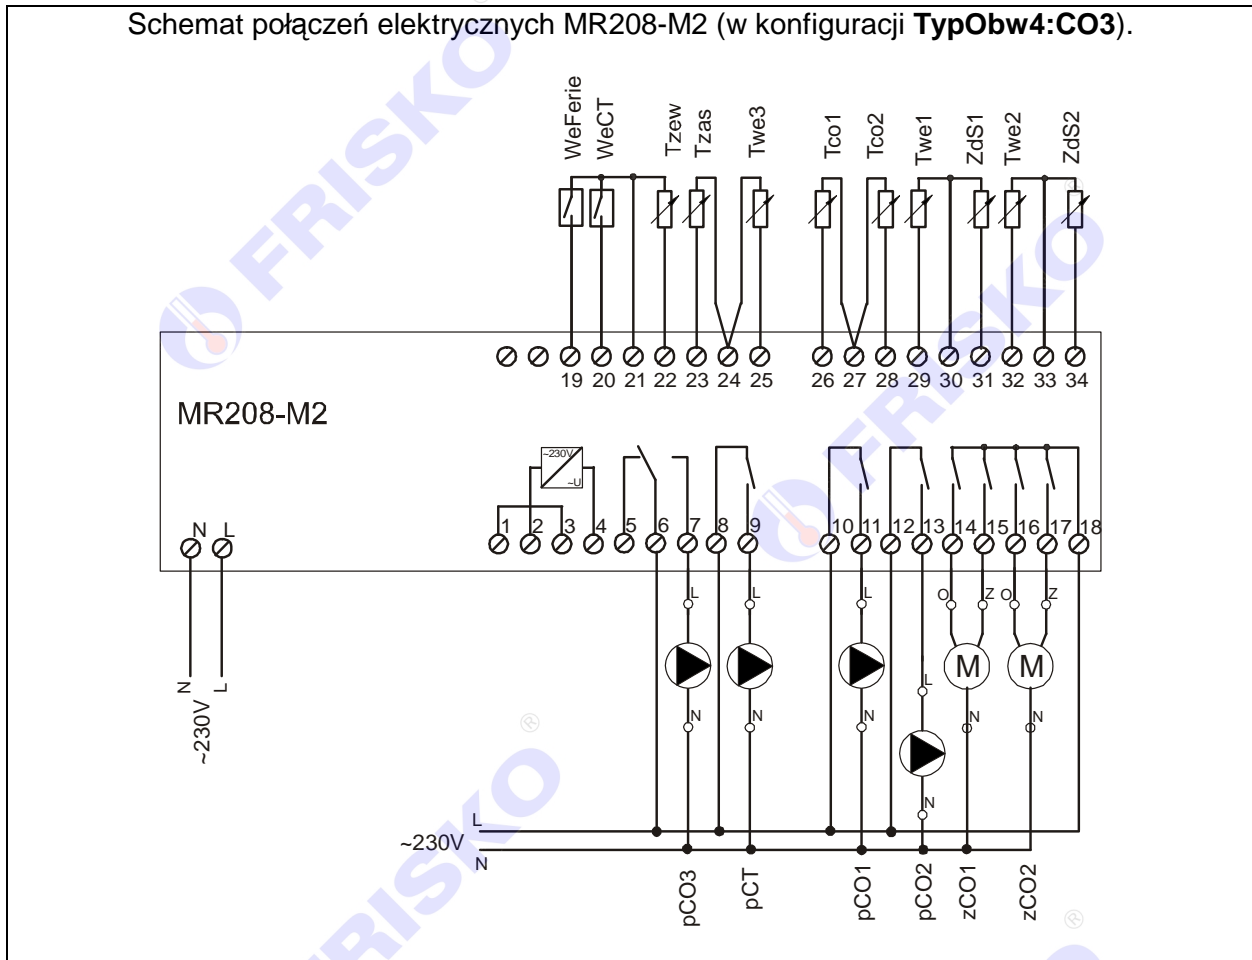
Schemat połączeń elektrycznych MR208-M2 (w konfiguracji **TypObw4:CO3**).

WeFerie
WeCT
Tzew
Tzas
Twe3
Tco1
Tco2
Twe1
ZdS1
Twe2
ZdS2

19 20 21 22 23 24 25 26 27 28 29 30 31 32 33 34

MR208-M2

~230V
~U

N L

1 2 3 4 5 6 7 8 9 10 11 12 13 14 15 16 17 18

L L L L O Z O Z

M M

N N N N N N

N L
~230V

~230V L
N

pCO3 pCT pCO1 pCO2 zCO1 zCO2

FRISKO